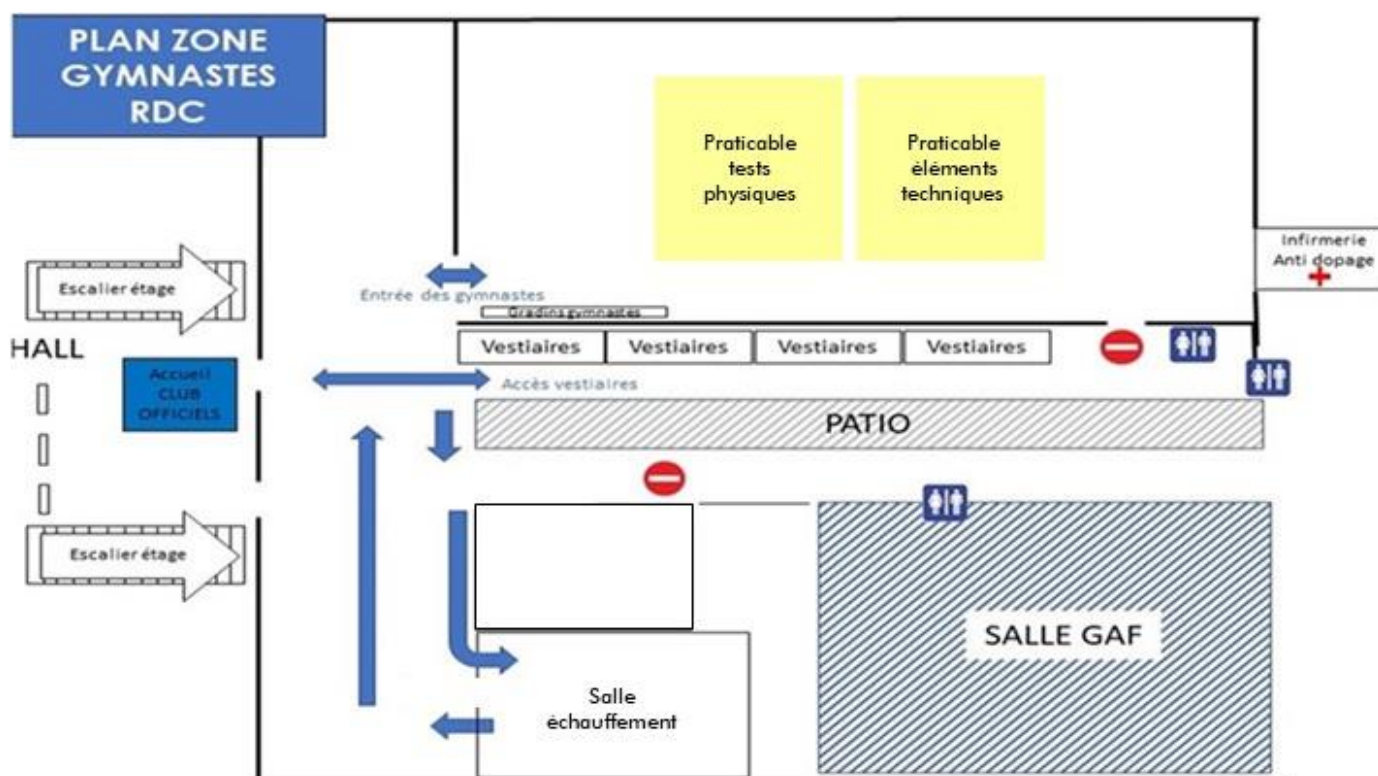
PLAN ZONE GYMNASTES RDC

Praticable tests physiques

Praticable éléments techniques

Infirmerie Anti dopage

Escalier étage

Entrée des gymnastes

Gradins gymnastes

HALL

Vestiaires

Vestiaires

Vestiaires

Vestiaires

Accueil CLUB OFFICIELS

Accès vestiaires

PATIO

Escalier étage

SALLE GAF

Salle échauffement